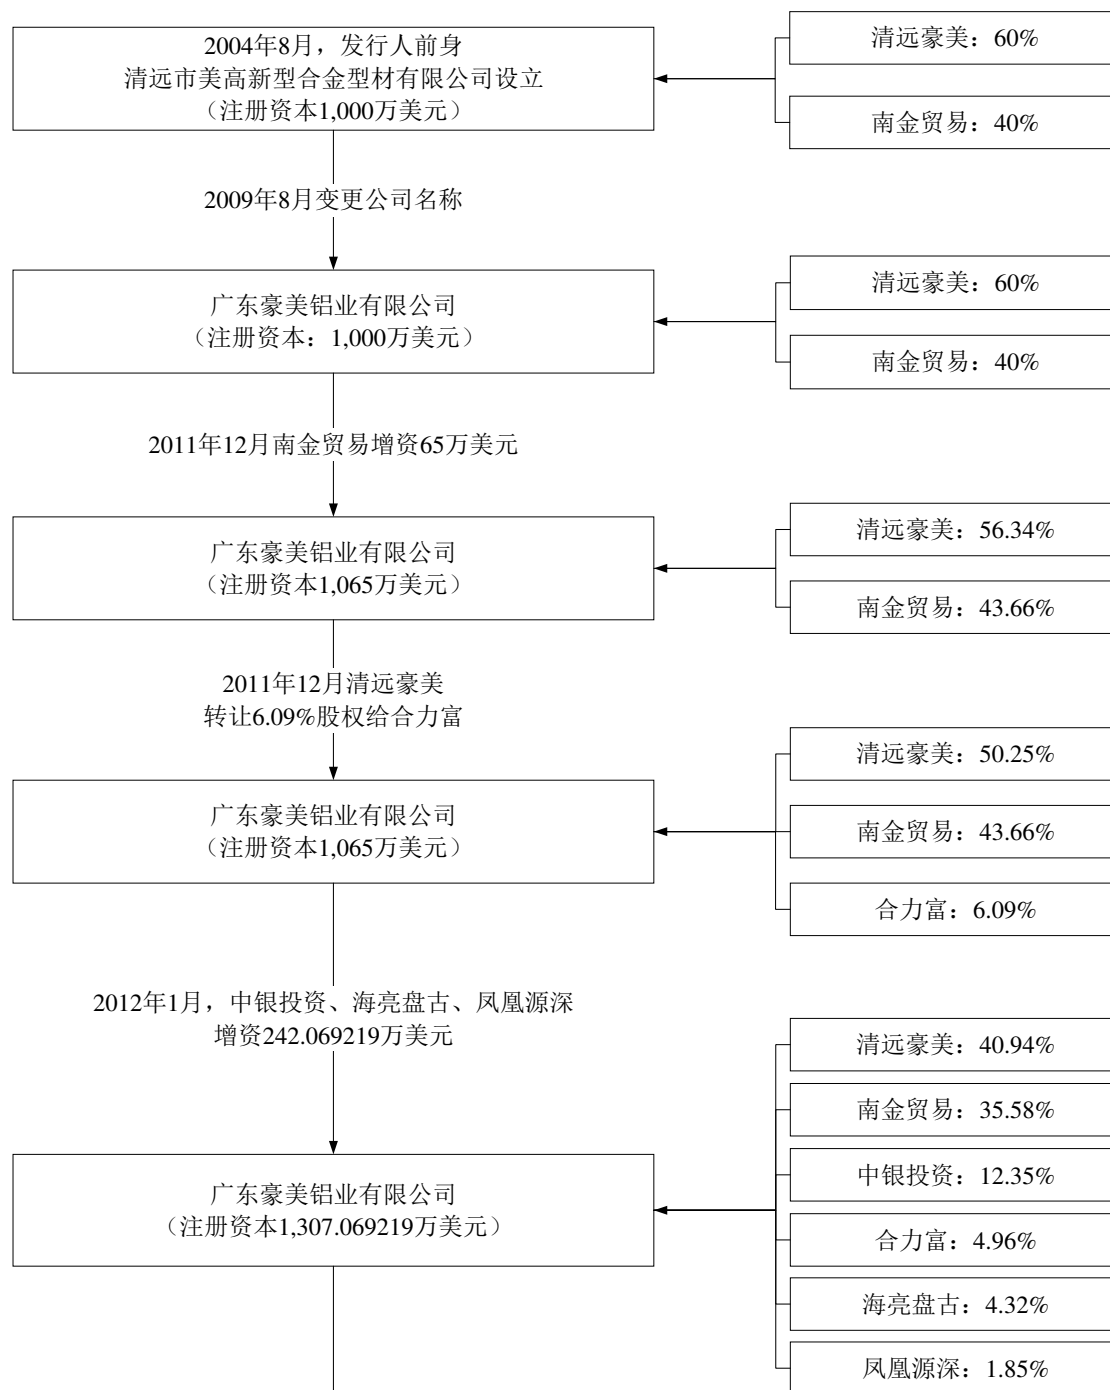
2004年8月，发行人前身
清远市美高新型合金型材有限公司设立
（注册资本1,000万美元）

清远豪美：60%

南金贸易：40%

2009年8月变更公司名称

广东豪美铝业有限公司
（注册资本：1,000万美元）

清远豪美：60%

南金贸易：40%

2011年12月南金贸易增资65万美元

广东豪美铝业有限公司
（注册资本1,065万美元）

清远豪美：56.34%

南金贸易：43.66%

2011年12月清远豪美
转让6.09%股权给合力富

广东豪美铝业有限公司
（注册资本1,065万美元）

清远豪美：50.25%

南金贸易：43.66%

合力富：6.09%

2012年1月，中银投资、海亮盘古、凤凰源深
增资242.069219万美元

广东豪美铝业有限公司
（注册资本1,307.069219万美元）

清远豪美：40.94%

南金贸易：35.58%

中银投资：12.35%

合力富：4.96%

海亮盘古：4.32%

凤凰源深：1.85%